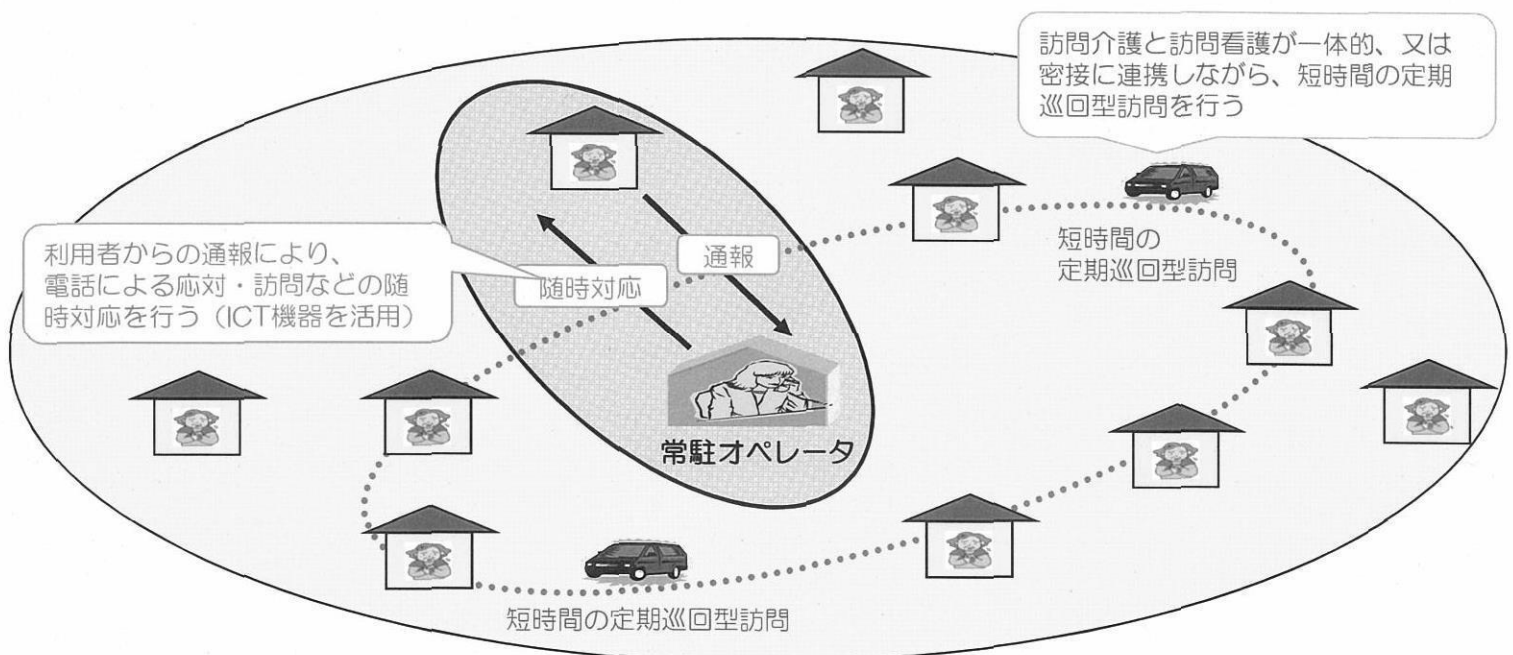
訪問介護と訪問看護が一体的、又は密接に連携しながら、短時間の定期巡回型訪問を行う

利用者からの通報により、電話による応対・訪問などの随時対応を行う（ICT機器を活用）

通報

随時対応

短時間の定期巡回型訪問

常駐オペレータ

短時間の定期巡回型訪問